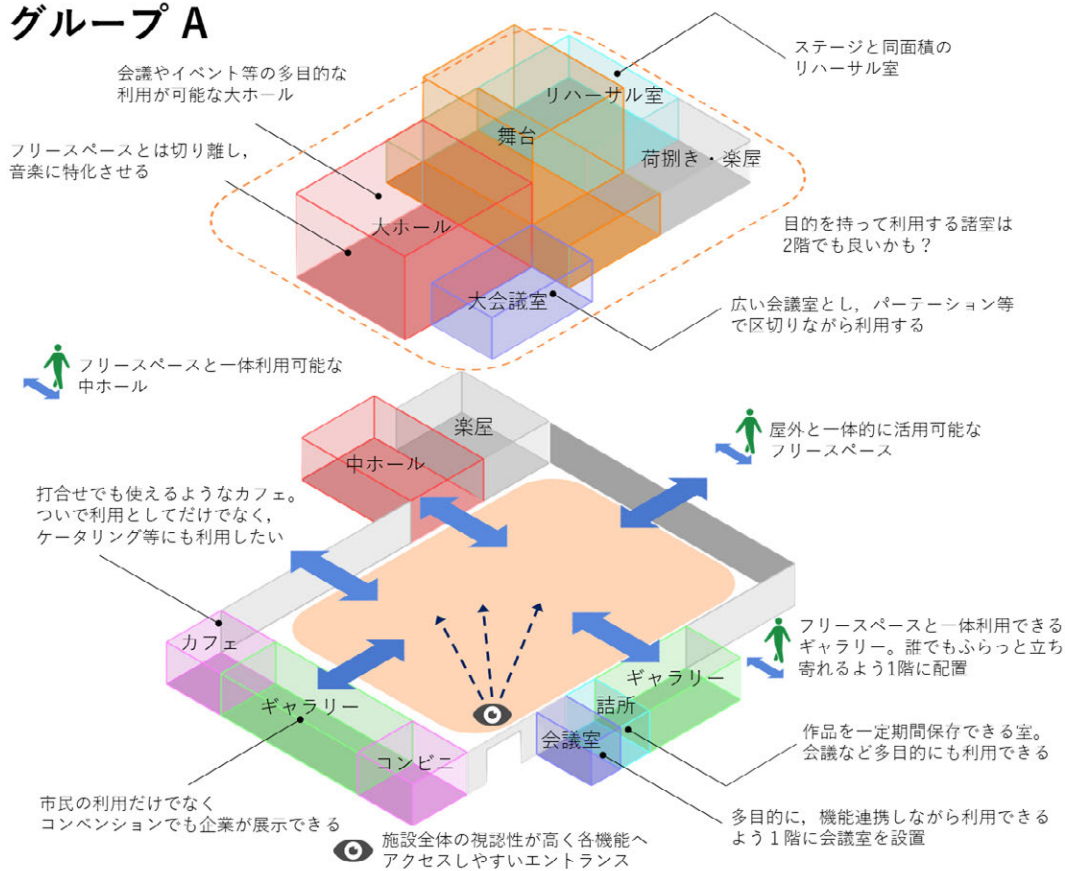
グループ A

会議やイベント等の多目的な利用が可能な大ホール

ステージと同面積のリハーサル室

リハーサル室

舞台

荷捌き・楽屋

フリースペースとは切り離し，音楽に特化させる

大ホール

目的を持って利用する諸室は2階でも良いかも？

大会議室

広い会議室とし，パーテーション等で区切りながら利用する

フリースペースと一体利用可能な中ホール

楽屋

中ホール

屋外と一体的に活用可能なフリースペース

打合せでも使えるようなカフェ。ついで利用としてだけでなく，ケータリング等にも利用したい

フリースペースと一体利用できるギャラリー。誰でもふらっと立ち寄れるよう1階に配置

カフェ

ギャラリー

ギャラリー

詰所

会議室

コンビニ

作品を一定期間保存できる室。会議など多目的にも利用できる

市民の利用だけでなくコンベンションでも企業が展示できる

多目的に，機能連携しながら利用できるよう１階に会議室を設置

施設全体の視認性が高く各機能へアクセスしやすいエントランス